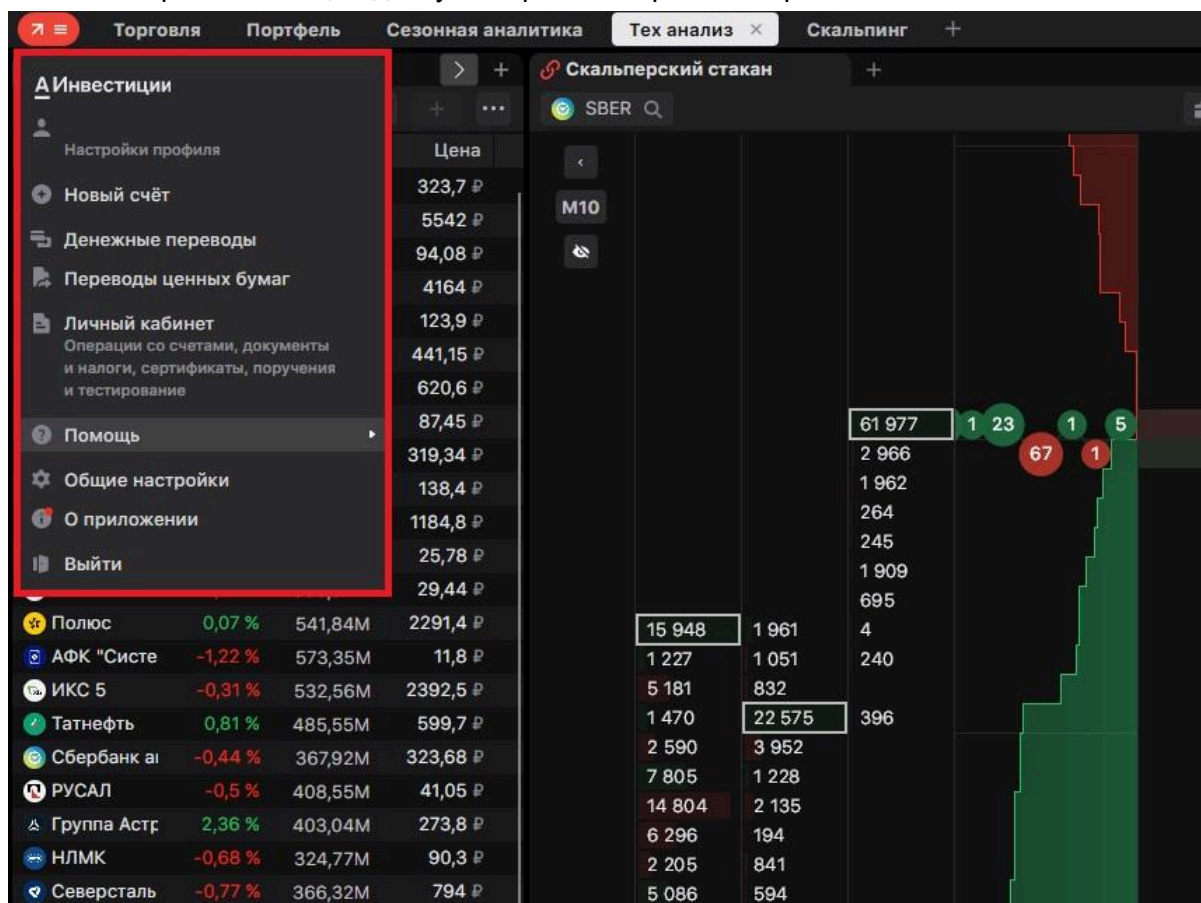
Торговля Портфель Сезонная аналитика Тех анализ × Скальпинг +

А Инвестиции

Настройки профиля

Новый счёт

Денежные переводы

Переводы ценных бумаг

Личный кабинет
Операции со счетами, документы и налоги, сертификаты, поручения и тестирование

Помощь

Общие настройки

О приложении

Выйти

Цена
323,7 ₽
5542 ₽
94,08 ₽
4164 ₽
123,9 ₽
441,15 ₽
620,6 ₽
87,45 ₽
319,34 ₽
138,4 ₽
1184,8 ₽
25,78 ₽
29,44 ₽

| Полюс | 0,07 % | 541,84M | 2291,4 ₽ |
|---|---|---|---|
| АФК "Систе | -1,22 % | 573,35M | 11,8 ₽ |
| ИКС 5 | -0,31 % | 532,56M | 2392,5 ₽ |
| Татнефть | 0,81 % | 485,55M | 599,7 ₽ |
| Сбербанк аı | -0,44 % | 367,92M | 323,68 ₽ |
| РУСАЛ | -0,5 % | 408,55M | 41,05 ₽ |
| Группа Астр | 2,36 % | 403,04M | 273,8 ₽ |
| НЛМК | -0,68 % | 324,77M | 90,3 ₽ |
| Северсталь | -0,77 % | 366,32M | 794 ₽ |

Скальперский стакан +

SBER

M10

61 977
2 966
1 962
264
245
1 909
695
4
240
396

1 23 1 5
67 1

| 15 948 | 1 961 |
|---|---|
| 1 227 | 1 051 |
| 5 181 | 832 |
| 1 470 | 22 575 |
| 2 590 | 3 952 |
| 7 805 | 1 228 |
| 14 804 | 2 135 |
| 6 296 | 194 |
| 2 205 | 841 |
| 5 086 | 594 |